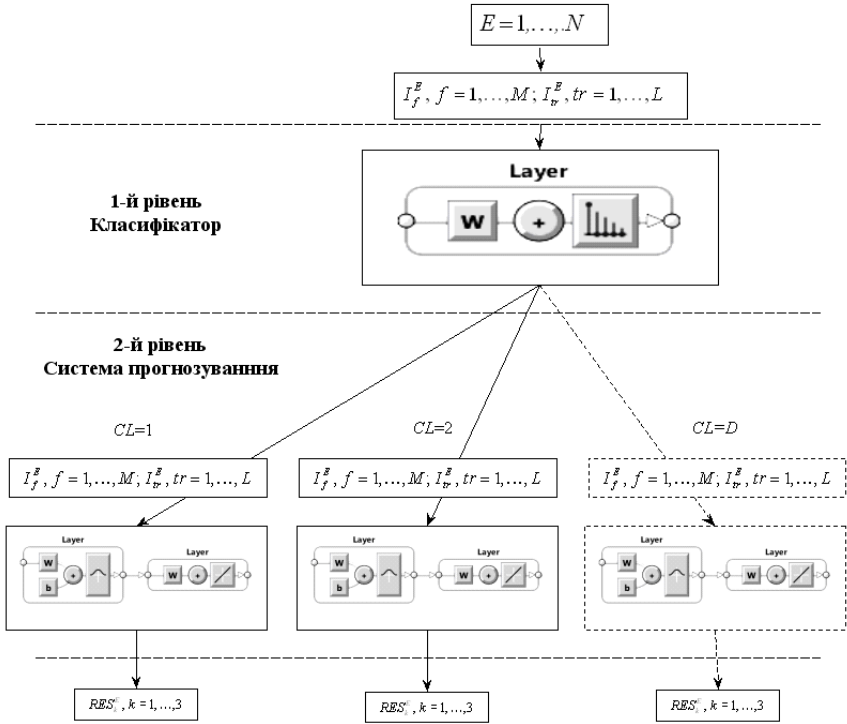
$E = 1, \ldots, N$

$I_f^E, f = 1, \ldots, M; I_{tr}^E, tr = 1, \ldots, L$

1-й рівень
Класифікатор

Layer

W

+

2-й рівень
Система прогнозування

$CL$=1

$CL$=2

$CL$=$D$

$I_f^E, f = 1, \ldots, M; I_{tr}^E, tr = 1, \ldots, L$

$I_f^E, f = 1, \ldots, M; I_{tr}^E, tr = 1, \ldots, L$

$I_f^E, f = 1, \ldots, M; I_{tr}^E, tr = 1, \ldots, L$

Layer

W

b

+

Layer

W

+

Layer

W

b

+

Layer

W

+

Layer

W

b

+

Layer

W

+

$RES_k^E, k = 1, \ldots, 3$

$RES_k^E, k = 1, \ldots, 3$

$RES_k^E, k = 1, \ldots, 3$